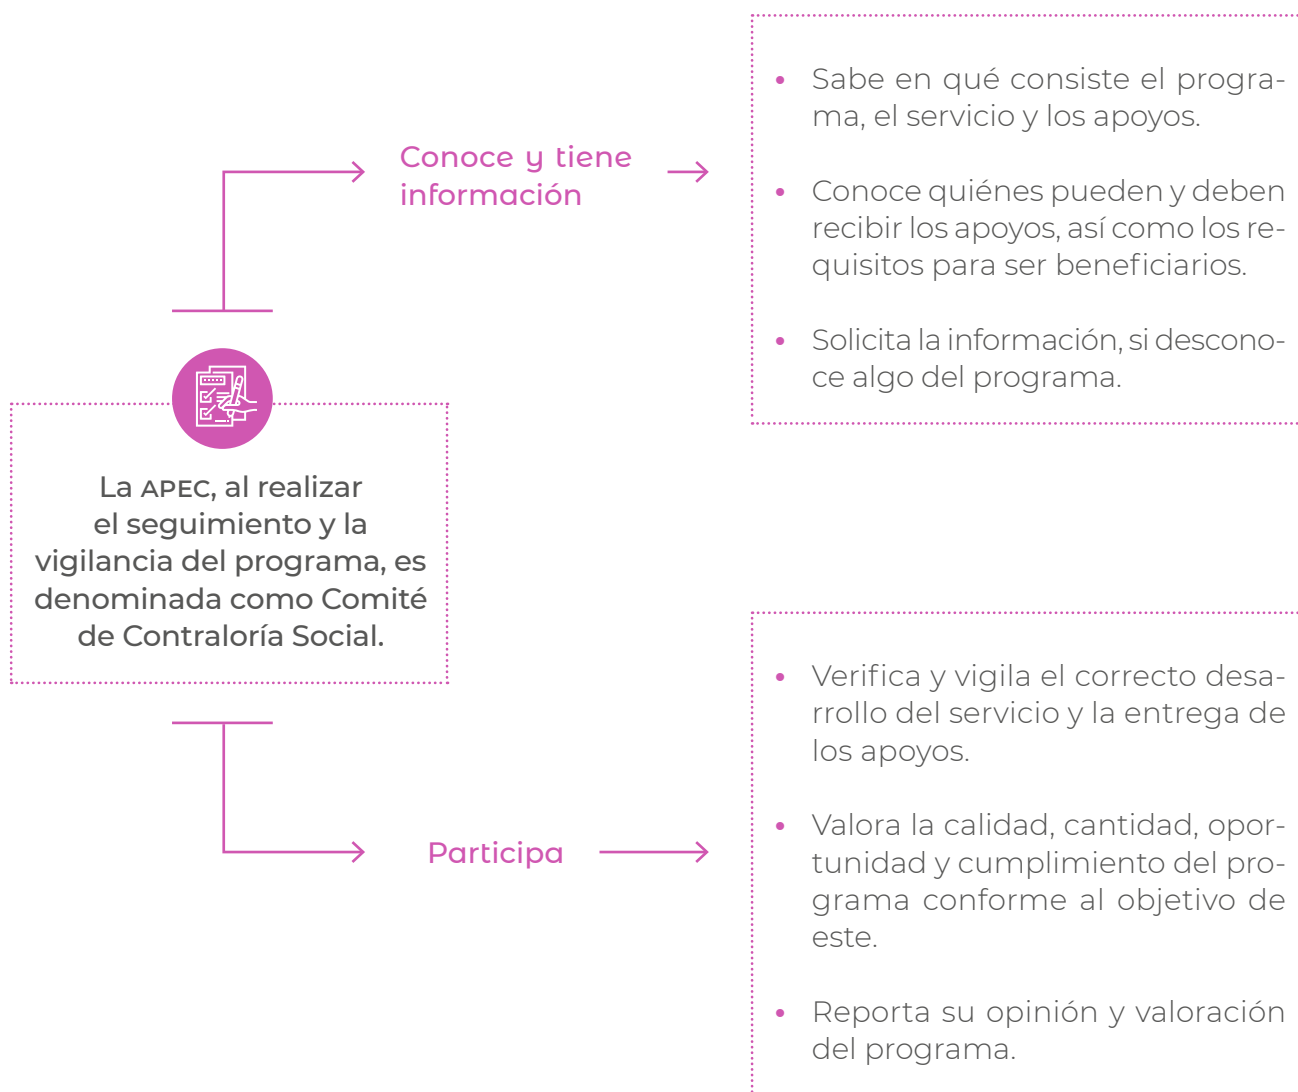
La APEC, al realizar el seguimiento y la vigilancia del programa, es denominada como Comité de Contraloría Social.

Conoce y tiene información

• Sabe en qué consiste el programa, el servicio y los apoyos.

• Conoce quiénes pueden y deben recibir los apoyos, así como los requisitos para ser beneficiarios.

• Solicita la información, si desconoce algo del programa.

Participa

• Verifica y vigila el correcto desarrollo del servicio y la entrega de los apoyos.

• Valora la calidad, cantidad, oportunidad y cumplimiento del programa conforme al objetivo de este.

• Reporta su opinión y valoración del programa.